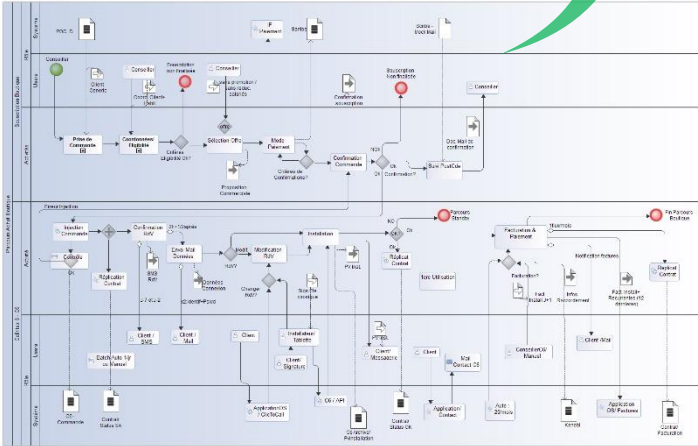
Rôle
Systèmes
Users
Souscription Boutique
Activités
Parcours Achat Boutique
Activités
Call-Eco
Users
Rôle
Systèmes

Proc. S
P Paiement
Rattac
Scellé Bout.Wait
Consulter
Client Scellé
Conseiller
Conseiller
Conseiller
Parcours Non Eligible
Prise de Commande DB
Contrôle Client Eligibilité DB
Critères Eligibilité OK?
Sélection Offre
Mode Paiement
Critères de Confirmation?
Confirmation Commande
Confirmation souscription
Souscription Confirmée
Non
Ok Confirmation?
Ok
Sync PostOut
Doc Mail de confirmation
Consulter
Proposition Commerciale
Consignation
Création Commande
Confirmation RdV
Envoi Mail Données
Modification RdV
Installation
Parcours Standby
Facturation & Paiement
Fin Parcours Boutique
Consulte
Replanif. Contrat
SMS RdV
Données Connexion
Changer RdV?
Sécurité
Replanif. Contrat
Info Utilisateur
Facturation?
Fact. Install.
Info Recouvrement
Notification Factures
Fact. Installé Recouvrement
Replanif. Contrat
Client SMS
Client Mail
Client
Installateur Tablette
Client Signature
Client Messagerie
Client
Mail Contact DB
ConseillerDB Manuel
Client Mail
Batch Auto Mj ou Manuel
DB Commande
Contrat Statut SA
Application DB / Click&Coll
DB / API
Document Facturation
Contrat Statut DB
Application Contrat
Auto 20 mois
Kanban
Application DB Factures
Contrat Facturation